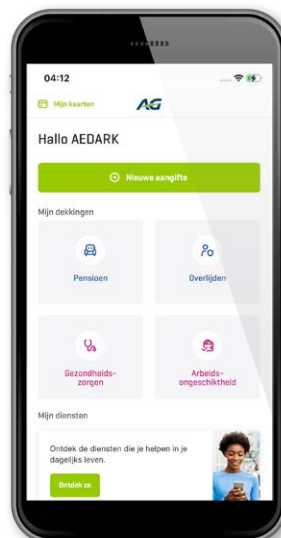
04:12

Mijn kaarten

AG

Hallo AEDARK

Nieuwe aangifte

Mijn dekkingen

Pensioen

Overlijden

Gezondheidszorgen

Arbeidsongeschiktheid

Mijn diensten

Ontdek de diensten die je helpen in je dagelijks leven.

Ontdek ze